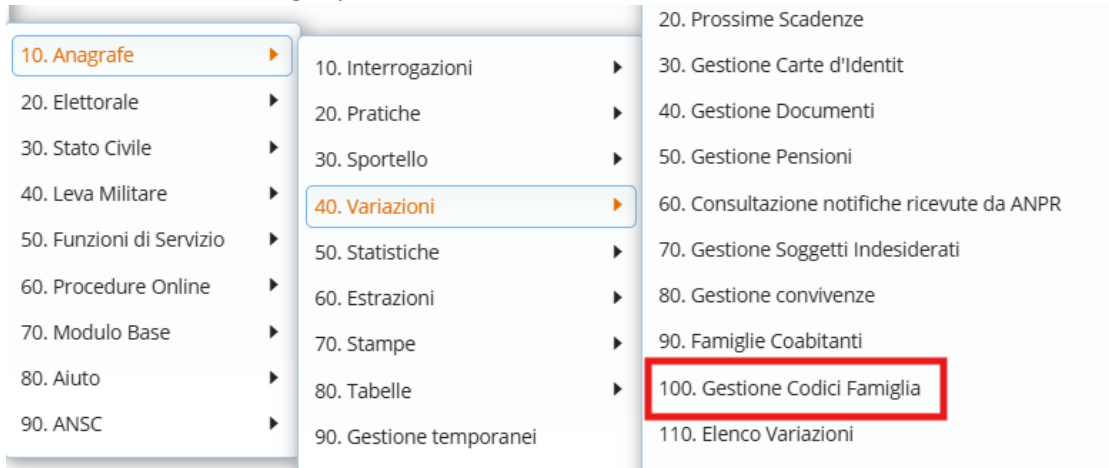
10. Anagrafe
20. Elettorale
30. Stato Civile
40. Leva Militare
50. Funzioni di Servizio
60. Procedure Online
70. Modulo Base
80. Aiuto
90. ANSC

10. Interrogazioni
20. Pratiche
30. Sportello
40. Variazioni
50. Statistiche
60. Estrazioni
70. Stampe
80. Tabelle
90. Gestione temporanei

20. Prossime Scadenze
30. Gestione Carte d'Identit
40. Gestione Documenti
50. Gestione Pensioni
60. Consultazione notifiche ricevute da ANPR
70. Gestione Soggetti Indesiderati
80. Gestione convivenze
90. Famiglie Coabitanti
100. Gestione Codici Famiglia
110. Elenco Variazioni